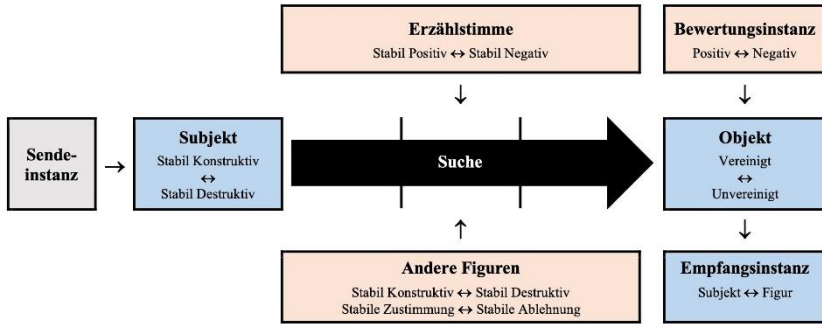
Erzählstimme
Stabil Positiv ↔ Stabil Negativ

Bewertungsinstanz
Positiv ↔ Negativ

↓

↓

Sende-instanz

→

Subjekt
Stabil Konstruktiv
↔
Stabil Destruktiv

Suche

Objekt
Vereinigt
↔
Unvereinigt

↑

↓

Andere Figuren
Stabil Konstruktiv ↔ Stabil Destruktiv
Stabile Zustimmung ↔ Stabile Ablehnung

Empfangsinstanz
Subjekt ↔ Figur